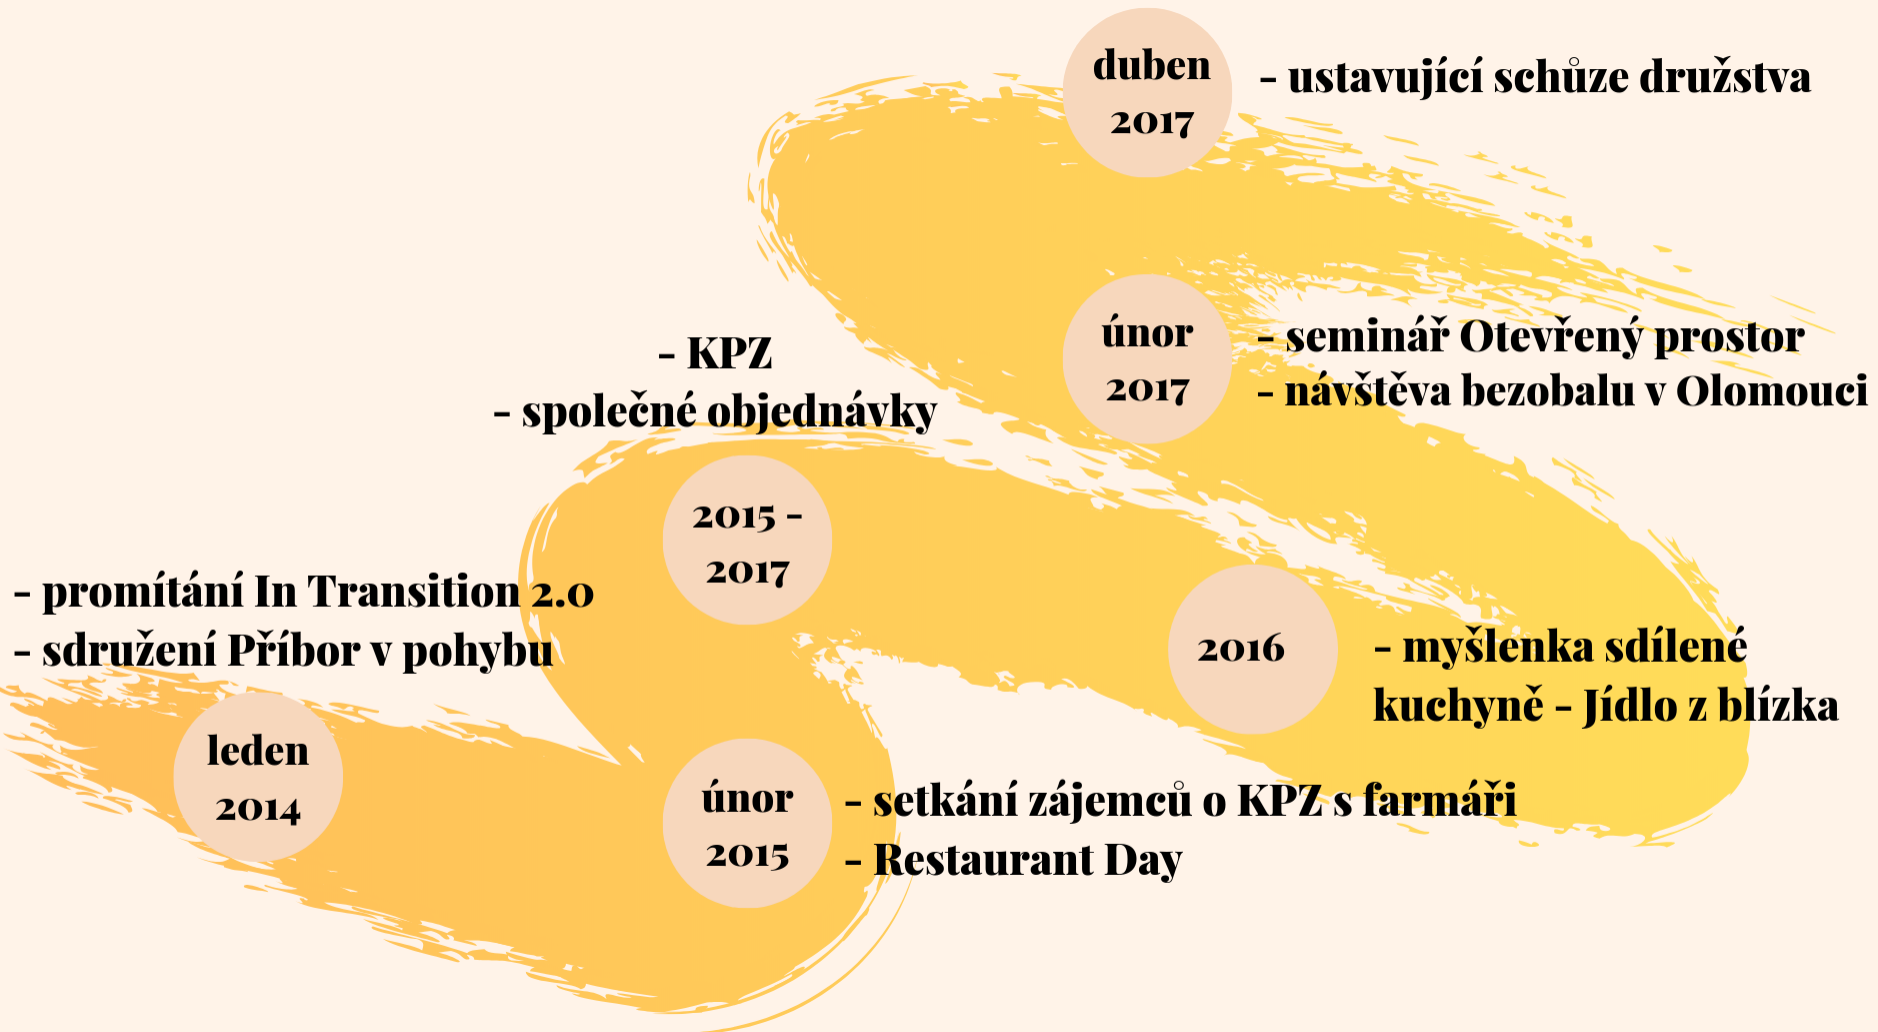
duben 2017

- ustavující schůze družstva

únor 2017

- seminář Otevřený prostor
- návštěva bezobalu v Olomouci

- KPZ
- společné objednávky

2015 - 2017

2016

- myšlenka sdílené kuchyně - Jídlo z blízka

- promítání In Transition 2.0
- sdružení Příbor v pohybu

leden 2014

únor 2015

- setkání zájemců o KPZ s farmáři
- Restaurant Day